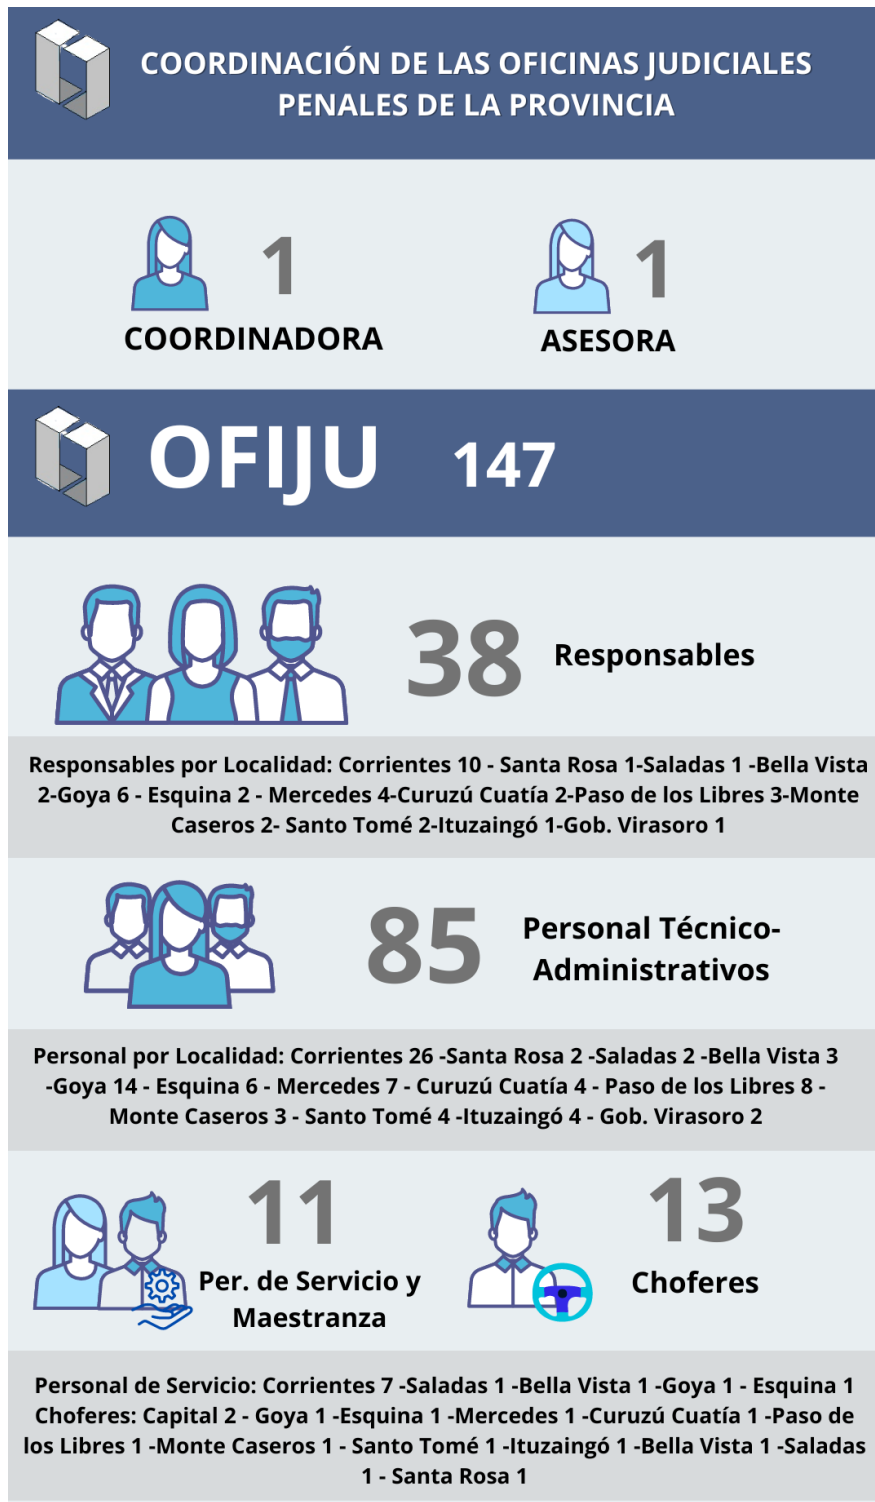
COORDINACIÓN DE LAS OFICINAS JUDICIALES PENALES DE LA PROVINCIA

1
COORDINADORA

1
ASESORA

OFIJU 147

38 Responsables

Responsables por Localidad: Corrientes 10 - Santa Rosa 1-Saladas 1 -Bella Vista 2-Goya 6 - Esquina 2 - Mercedes 4-Curuzú Cuatía 2-Paso de los Libres 3-Monte Caseros 2- Santo Tomé 2-Ituzaingó 1-Gob. Virasoro 1

85 Personal Técnico-Administrativos

Personal por Localidad: Corrientes 26 -Santa Rosa 2 -Saladas 2 -Bella Vista 3 -Goya 14 - Esquina 6 - Mercedes 7 - Curuzú Cuatía 4 - Paso de los Libres 8 - Monte Caseros 3 - Santo Tomé 4 -Ituzaingó 4 - Gob. Virasoro 2

11
Per. de Servicio y Maestranza

13
Choferes

Personal de Servicio: Corrientes 7 -Saladas 1 -Bella Vista 1 -Goya 1 - Esquina 1
Choferes: Capital 2 - Goya 1 -Esquina 1 -Mercedes 1 -Curuzú Cuatía 1 -Paso de los Libres 1 -Monte Caseros 1 - Santo Tomé 1 -Ituzaingó 1 -Bella Vista 1 -Saladas 1 - Santa Rosa 1